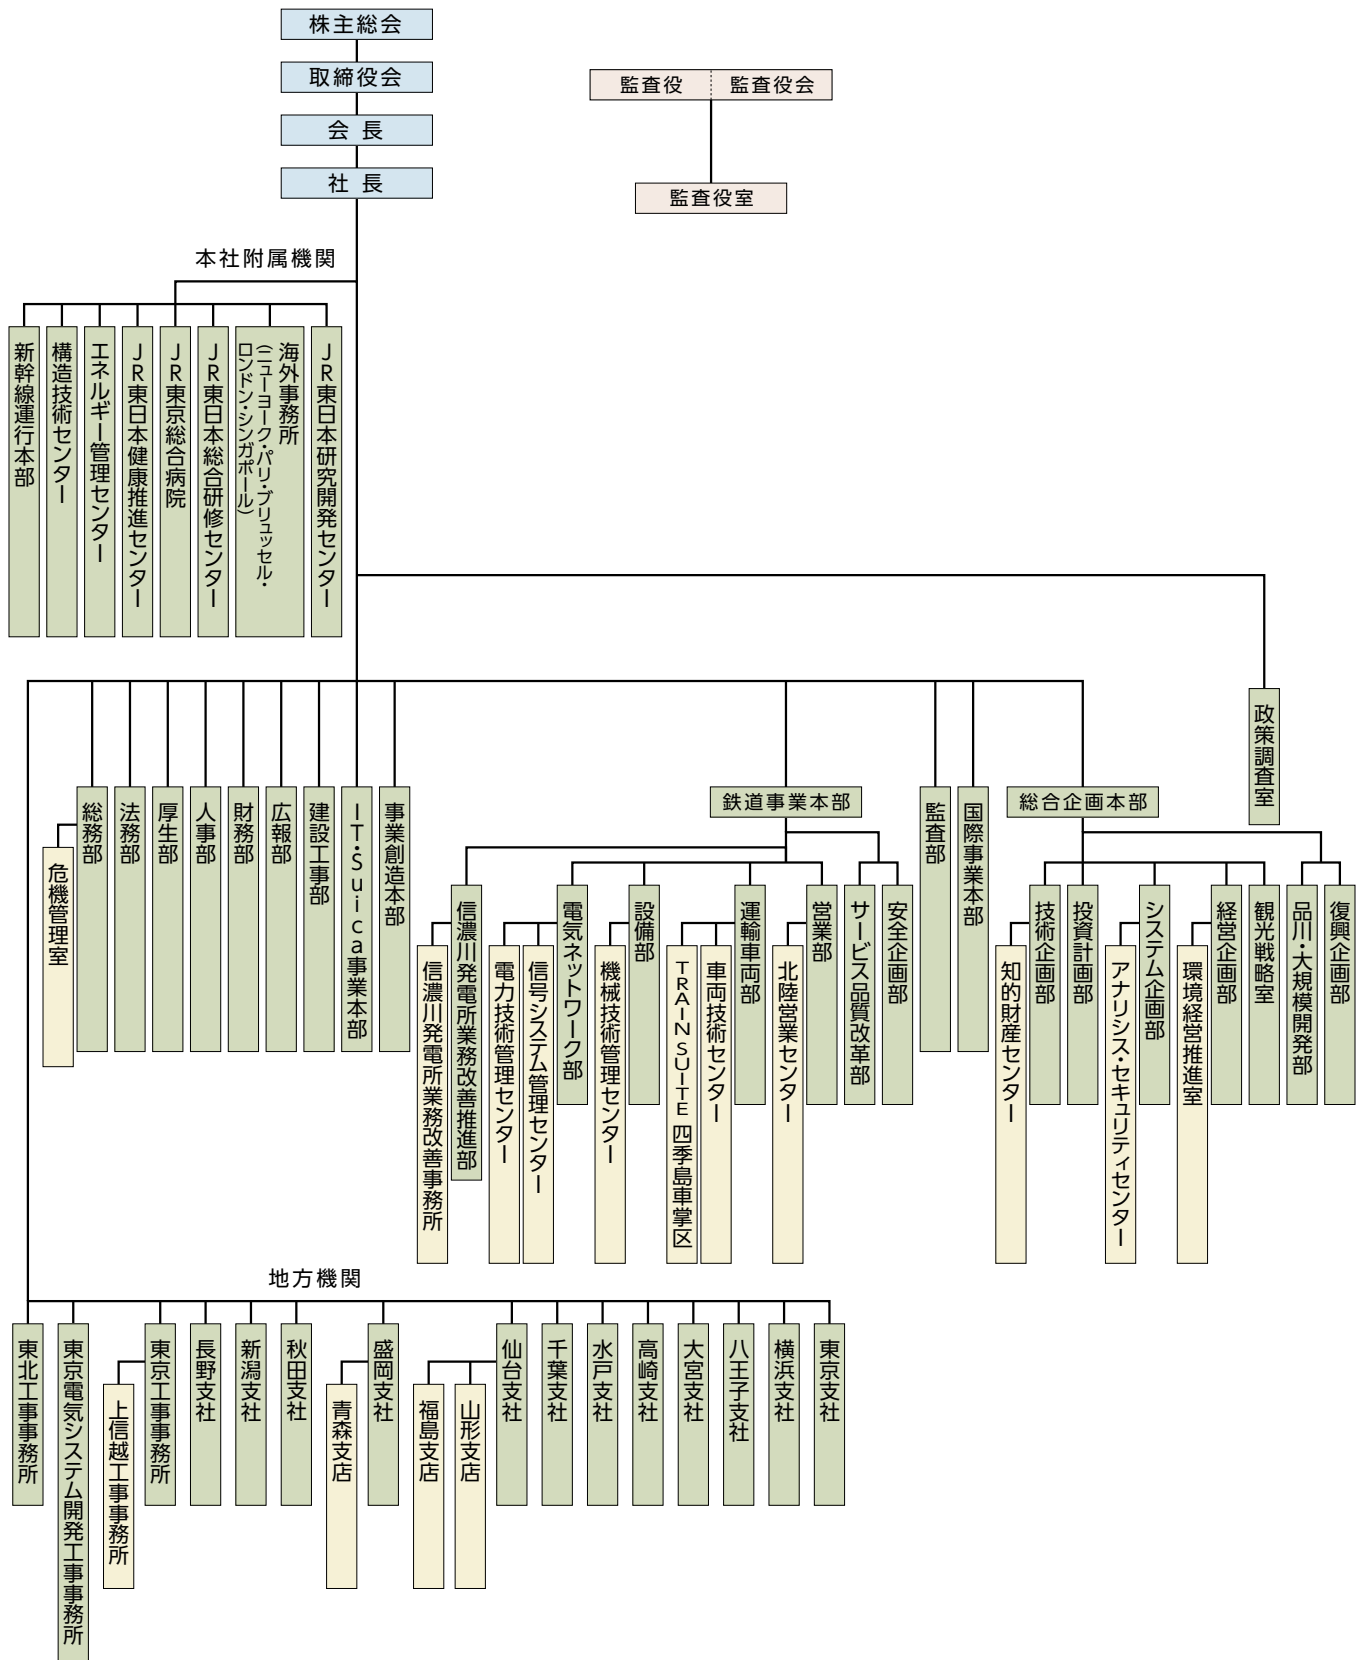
株主総会
取締役会
会 長
社 長

監査役 監査役会
監査役室

本社附属機関
新幹線運行本部
構造技術センター
エネルギー管理センター
JR東日本健康推進センター
JR東京総合病院
JR東日本総合研修センター
海外事務所（ニューヨーク・パリ・ブリュッセル・ロンドン・シンガポール）
JR東日本研究開発センター

政策調査室

総務部
危機管理室
法務部
厚生部
人事部
財務部
広報部
建設工事部
IT・Suica事業本部
事業創造本部

鉄道事業本部
信濃川発電所業務改善推進部
信濃川発電所業務改善事務所
電気ネットワーク部
電力技術管理センター
信号システム管理センター
設備部
機械技術管理センター
運輸車両部
TRAIN SUITE 四季島車掌区
車両技術センター
営業部
北陸営業センター
サービス品質改革部
安全企画部

監査部
国際事業本部

総合企画本部
技術企画部
知的財産センター
投資計画部
システム企画部
アナリシス・セキュリティセンター
経営企画部
環境経営推進室
観光戦略室
品川・大規模開発部
復興企画部

地方機関
東北工事事務所
東京電気システム開発工事事務所
東京工事事務所
上信越工事事務所
長野支社
新潟支社
秋田支社
盛岡支社
青森支店
仙台支社
福島支店
山形支店
千葉支社
水戸支社
高崎支社
大宮支社
八王子支社
横浜支社
東京支社